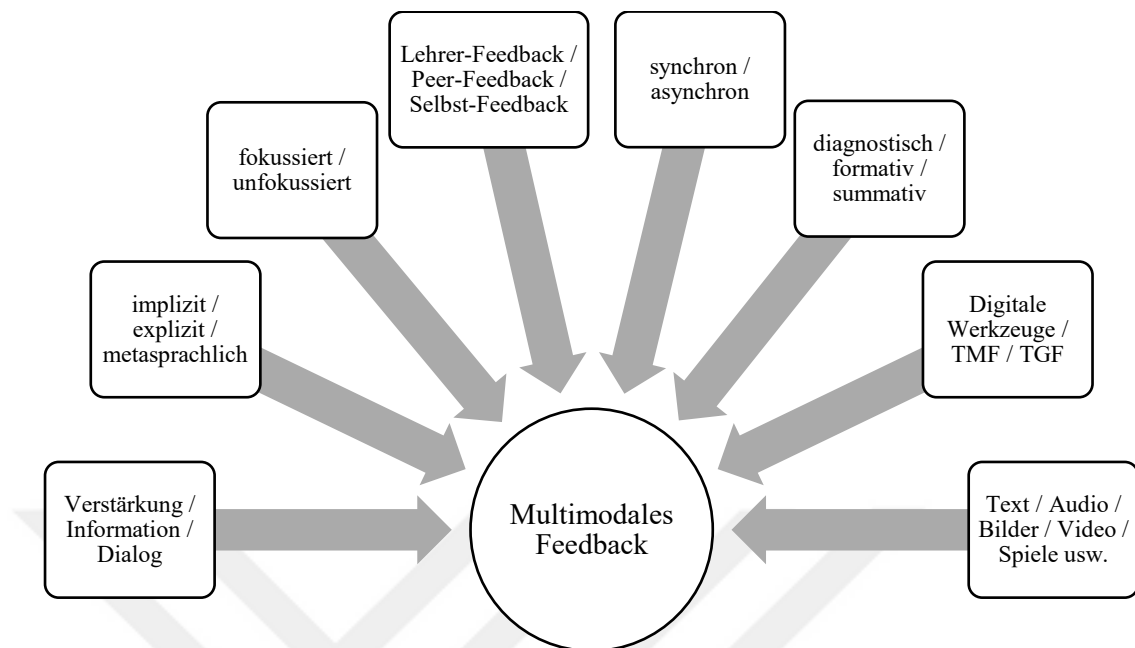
Lehrer-Feedback / Peer-Feedback / Selbst-Feedback

synchron / asynchron

fokussiert / unfokussiert

diagnostisch / formativ / summativ

implizit / explizit / metasprachlich

Digitale Werkzeuge / TMF / TGF

Verstärkung / Information / Dialog

Multimodales Feedback

Text / Audio / Bilder / Video / Spiele usw.